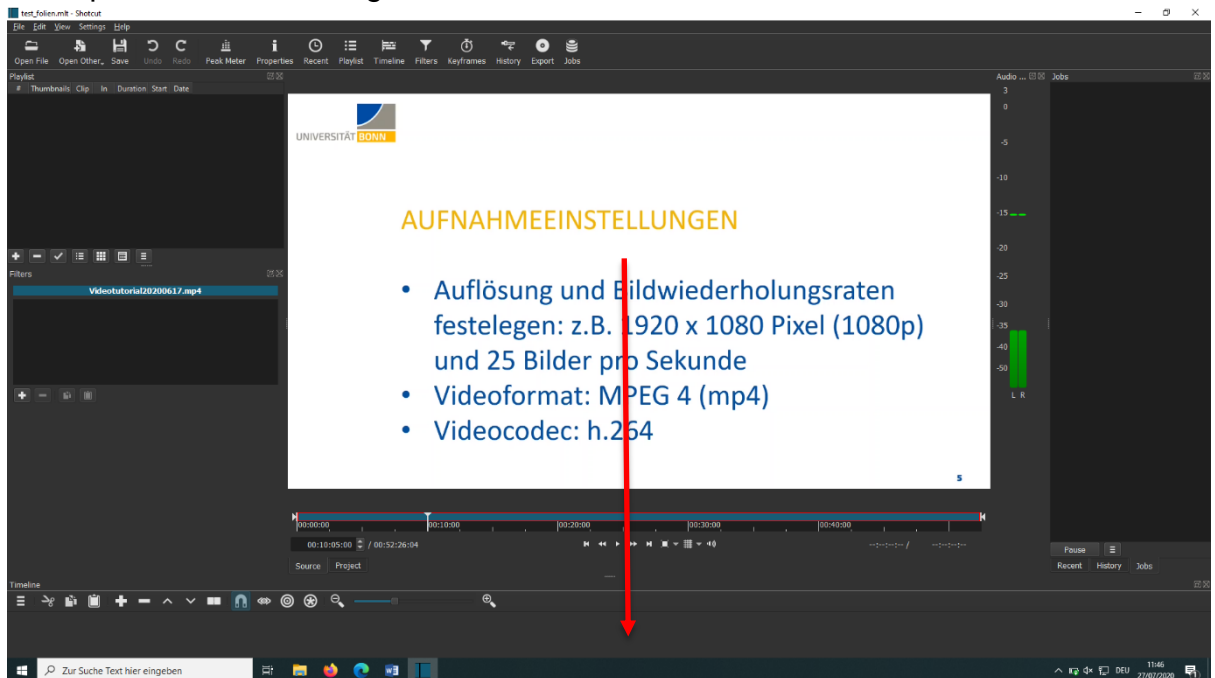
test_folien.mlt - Shotcut

File Edit View Settings Help

Open File Open Other.. Save Undo Redo Peak Meter Properties Recent Playlist Timeline Filters Keyframes History Export Jobs

Playlist

# Thumbnails Clip In Duration Start Date

Filters

Videotutorial20200617.mp4

UNIVERSITÄT BONN

AUFNAHMEEINSTELLUNGEN

• Auflösung und Bildwiederholungsraten festelegen: z.B. 1920 x 1080 Pixel (1080p) und 25 Bilder pro Sekunde
• Videoformat: MPEG 4 (mp4)
• Videocodec: h.264

5

Audio ... Jobs

3
0
-5
-10
-15
-20
-25
-30
-35
-40
-50
L R

00:00:00 00:10:00 00:20:00 00:30:00 00:40:00

00:10:05:00 / 00:52:26:04

--:--:--:-- / --:--:--:--

Source Project

Pause

Recent History Jobs

Timeline

Zur Suche Text hier eingeben

DEU 11:46 27/07/2020